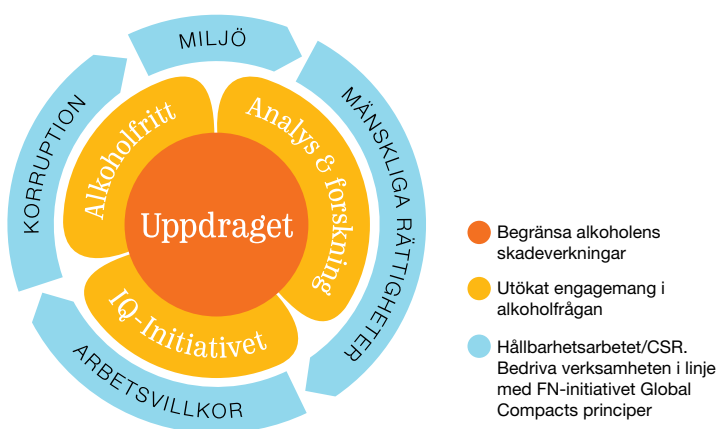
MILJÖ

MÄNSKLIGA RÄTTIGHETER

ARBETSVILLKOR

KORRUPTION

Alkoholfritt

Analys & forskning

IQ-Initiativet

Uppdraget

Begränsa alkoholens skadeverkningar

Utökat engagemang i alkoholfrågan

Hållbarhetsarbetet/CSR. Bedriva verksamheten i linje med FN-initiativet Global Compacts principer